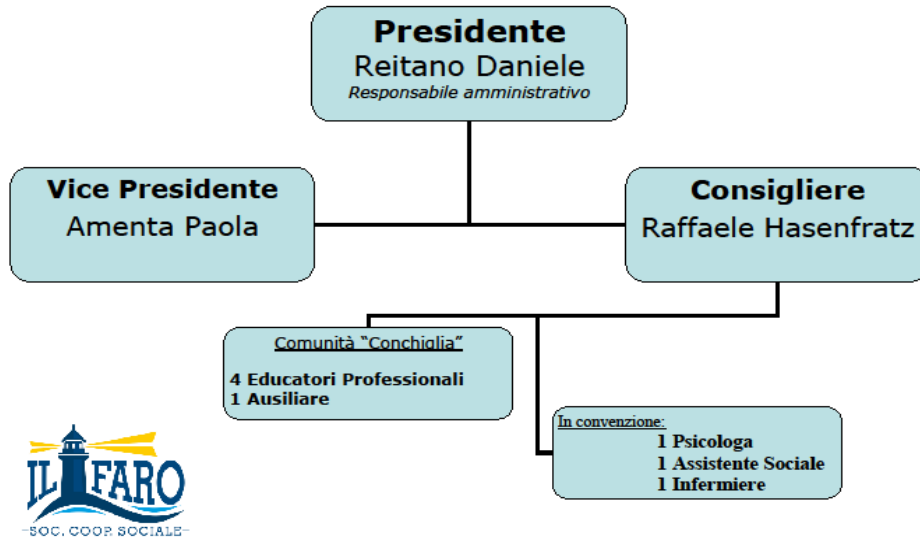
**Presidente**
Reitano Daniele
*Responsabile amministrativo*

**Vice Presidente**
Amenta Paola

**Consigliere**
Raffaele Hasenfratz

Comunità "Conchiglia"

4 Educatori Professionali
1 Ausiliare

In convenzione:
1 Psicologa
1 Assistente Sociale
1 Infermiere

IL FARO
SOC. COOP. SOCIALE